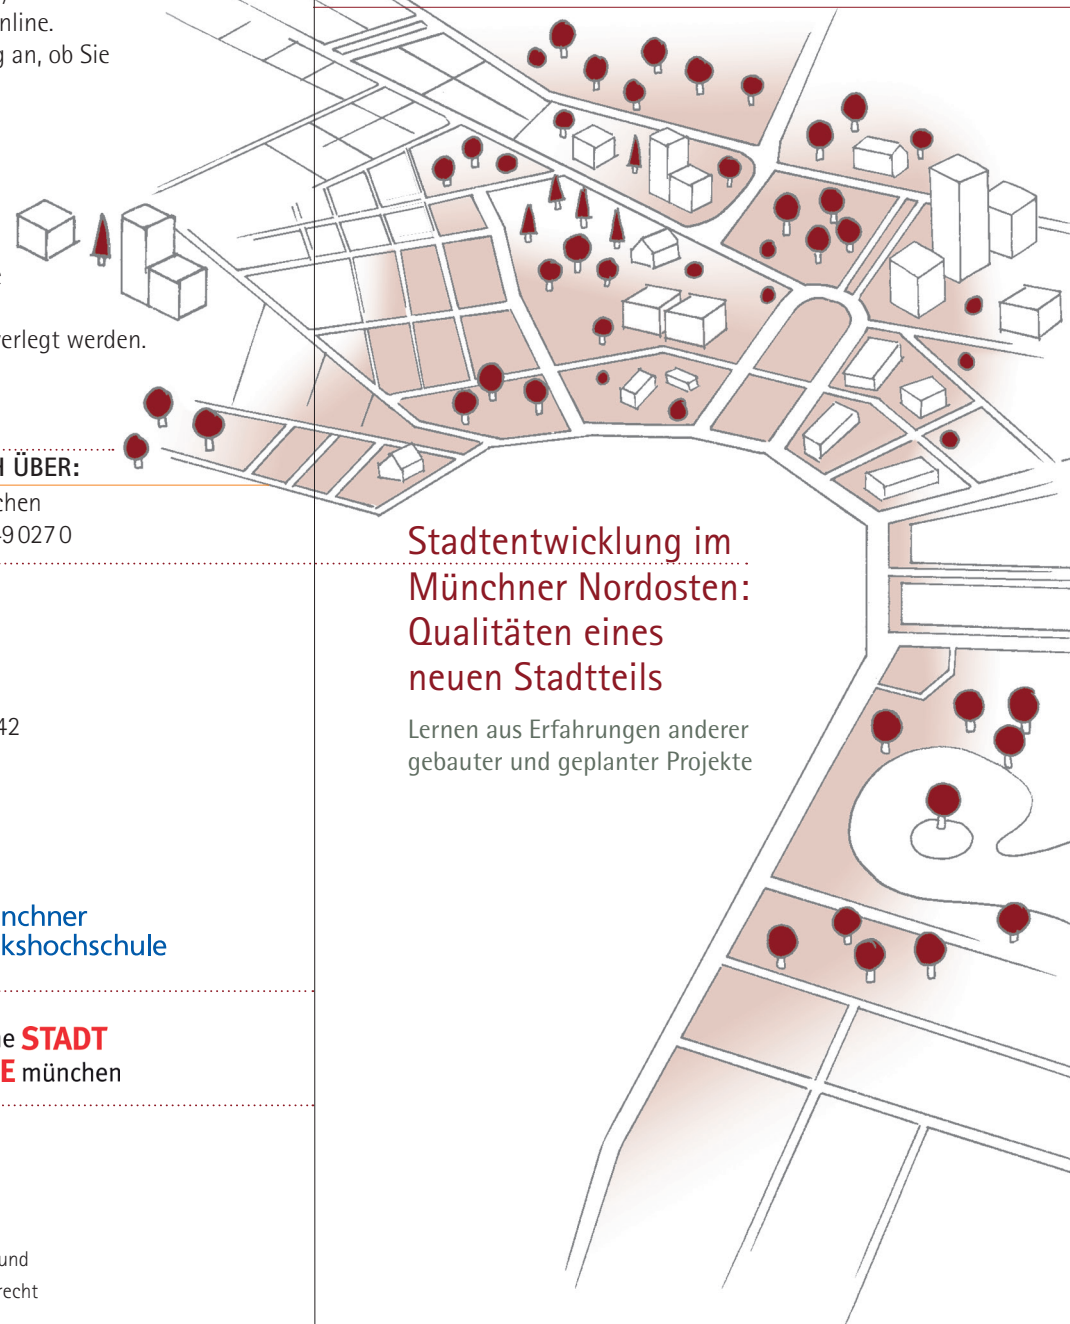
nline.
g an, ob Sie

erlegt werden.

I ÜBER:
chen
90270

42

nchner
kshochschule

e STADT
E münchen

und
recht

Stadtentwicklung im Münchner Nordosten: Qualitäten eines neuen Stadtteils

Lernen aus Erfahrungen anderer gebauter und geplanter Projekte